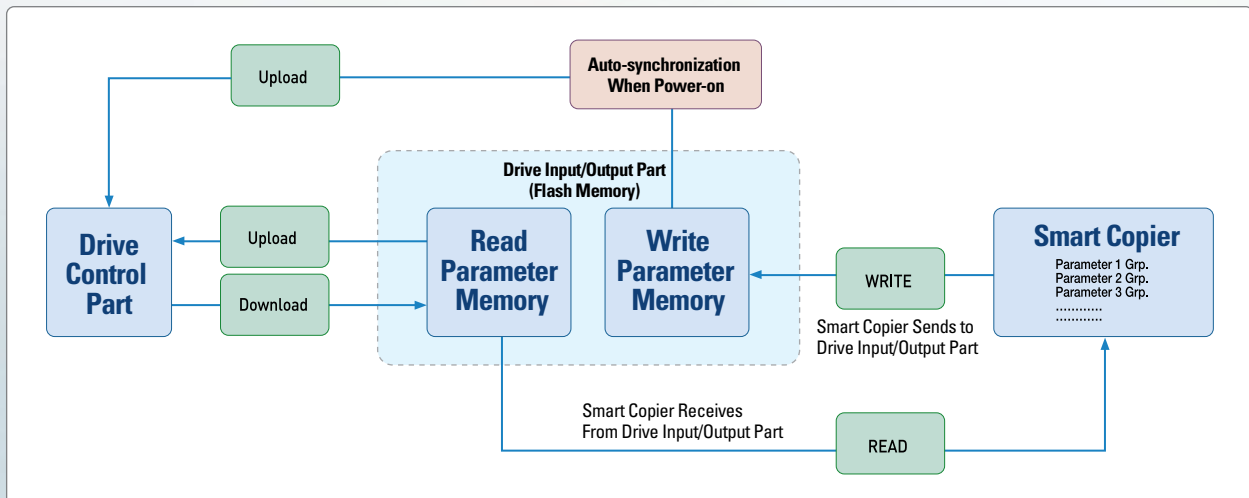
Upload

Auto-synchronization When Power-on

Drive Input/Output Part (Flash Memory)

Drive Control Part

Upload

Download

Read Parameter Memory

Write Parameter Memory

WRITE

Smart Copier Sends to Drive Input/Output Part

Smart Copier

Parameter 1 Grp.
Parameter 2 Grp.
Parameter 3 Grp.
............
............

Smart Copier Receives From Drive Input/Output Part

READ